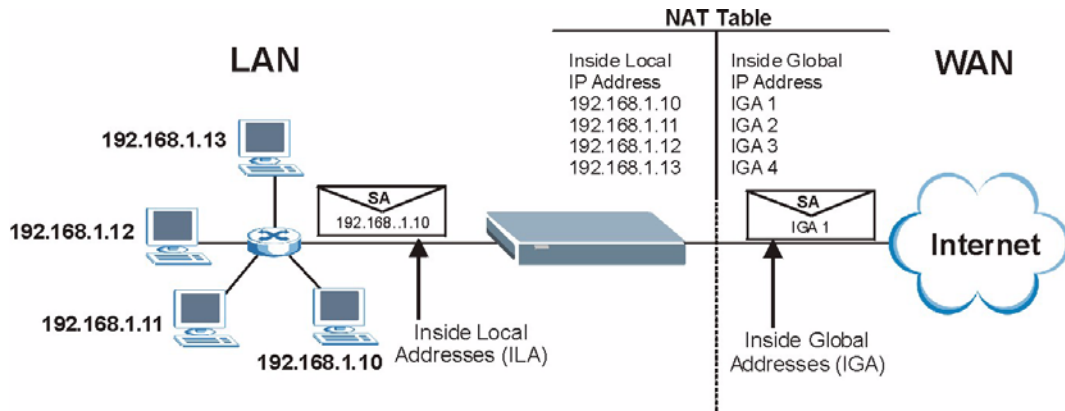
NAT Table

LAN

WAN

| Inside Local IP Address | Inside Global IP Address |
|---|---|
| 192.168.1.10 | IGA 1 |
| 192.168.1.11 | IGA 2 |
| 192.168.1.12 | IGA 3 |
| 192.168.1.13 | IGA 4 |

192.168.1.13

192.168.1.12

SA
192.168..1.10

SA
IGA 1

Internet

192.168.1.11

192.168.1.10

Inside Local Addresses (ILA)

Inside Global Addresses (IGA)